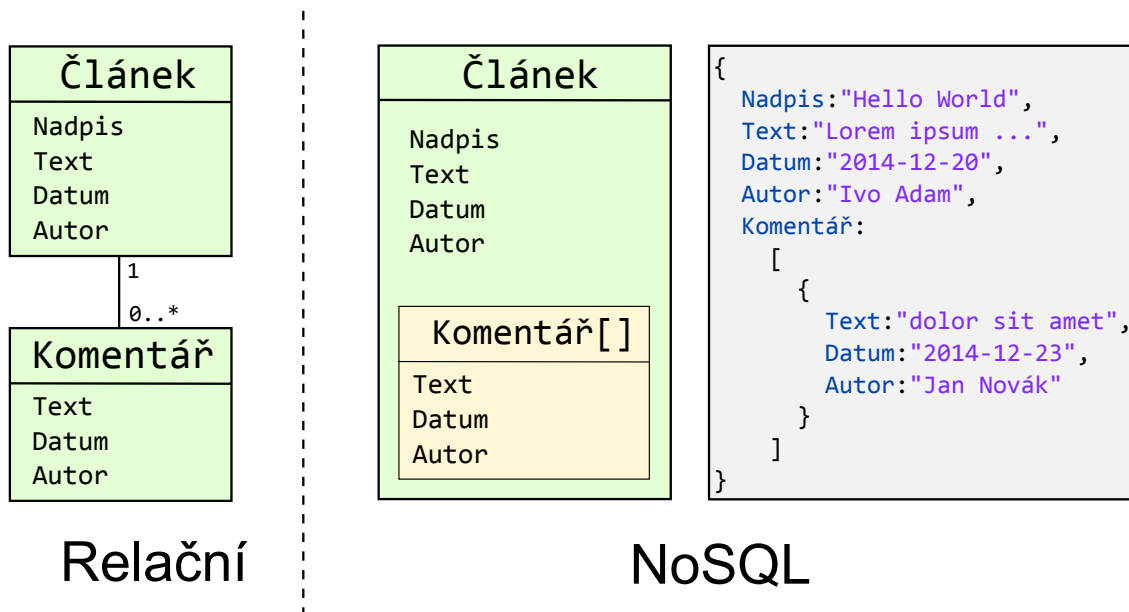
Článek

Nadpis
Text
Datum
Autor

1

0..*

Komentář

Text
Datum
Autor

Relační

Článek

Nadpis
Text
Datum
Autor

Komentář[]

Text
Datum
Autor

{
Nadpis:"Hello World",
Text:"Lorem ipsum ...",
Datum:"2014-12-20",
Autor:"Ivo Adam",
Komentář:
[
{
Text:"dolor sit amet",
Datum:"2014-12-23",
Autor:"Jan Novák"
}
]
}

NoSQL